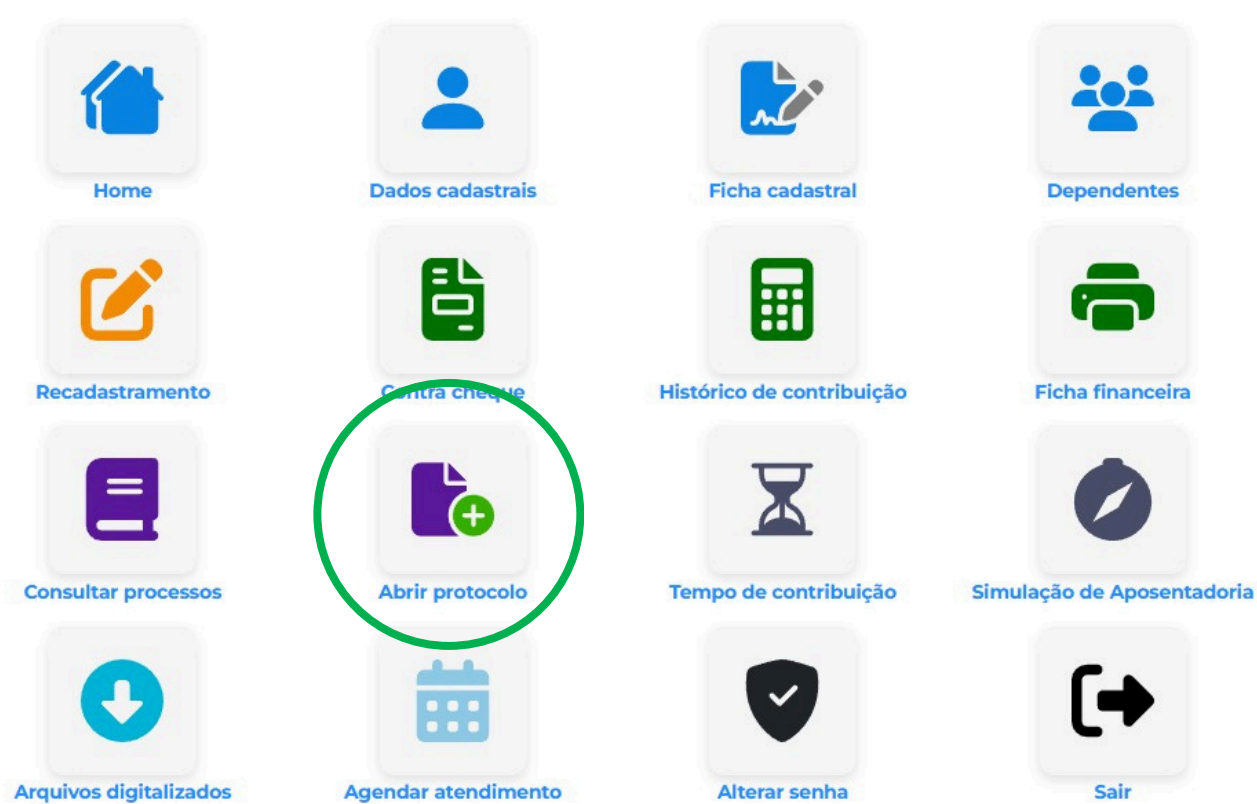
Home
Dados cadastrais
Ficha cadastral
Dependentes
Recadastramento
Contra cheque
Histórico de contribuição
Ficha financeira
Consultar processos
Abrir protocolo
Tempo de contribuição
Simulação de Aposentadoria
Arquivos digitalizados
Agendar atendimento
Alterar senha
Sair